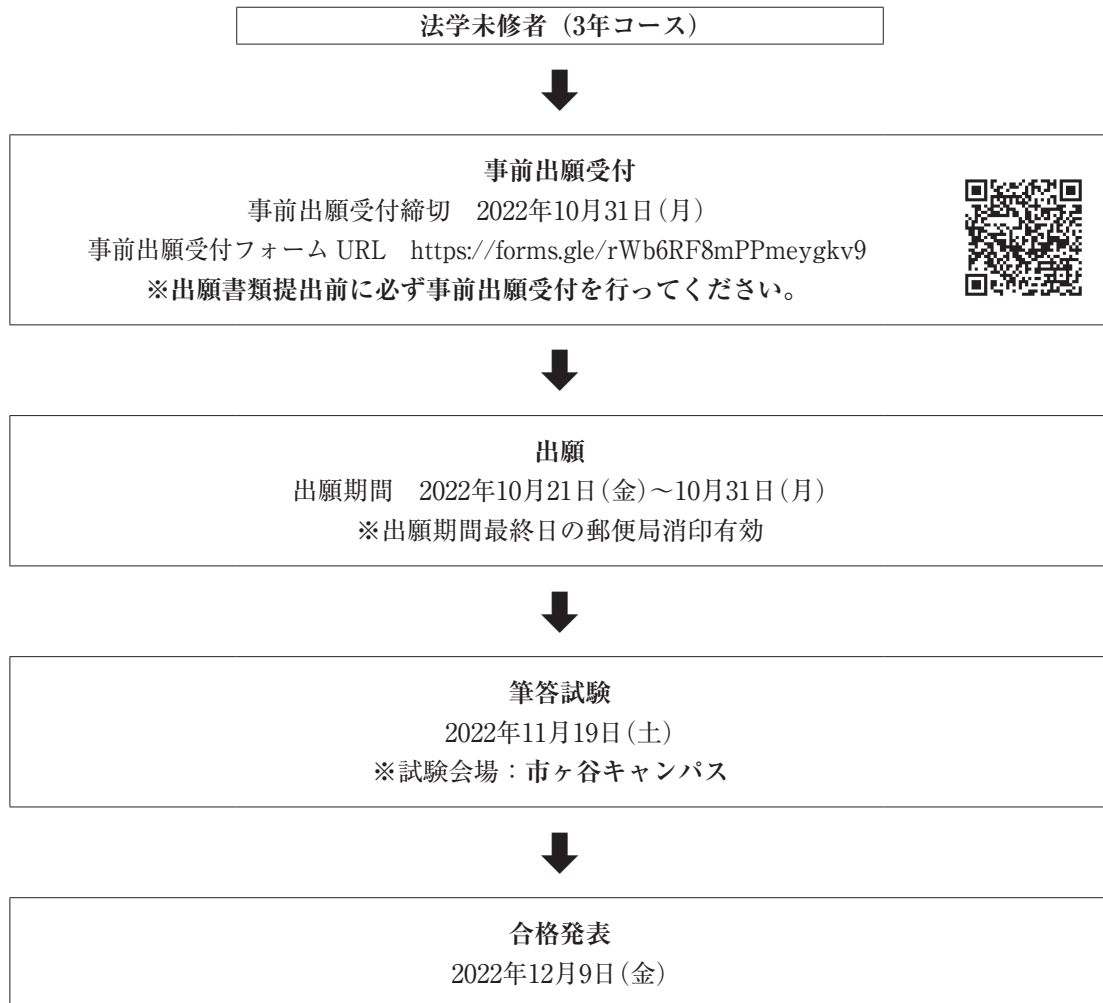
法学未修者（3年コース）

事前出願受付
事前出願受付締切　2022年10月31日（月）
事前出願受付フォーム URL　https://forms.gle/rWb6RF8mPPmeygkv9
※出願書類提出前に必ず事前出願受付を行ってください。

出願
出願期間　2022年10月21日（金）～10月31日（月）
※出願期間最終日の郵便局消印有効

筆答試験
2022年11月19日（土）
※試験会場：市ヶ谷キャンパス

合格発表
2022年12月9日（金）